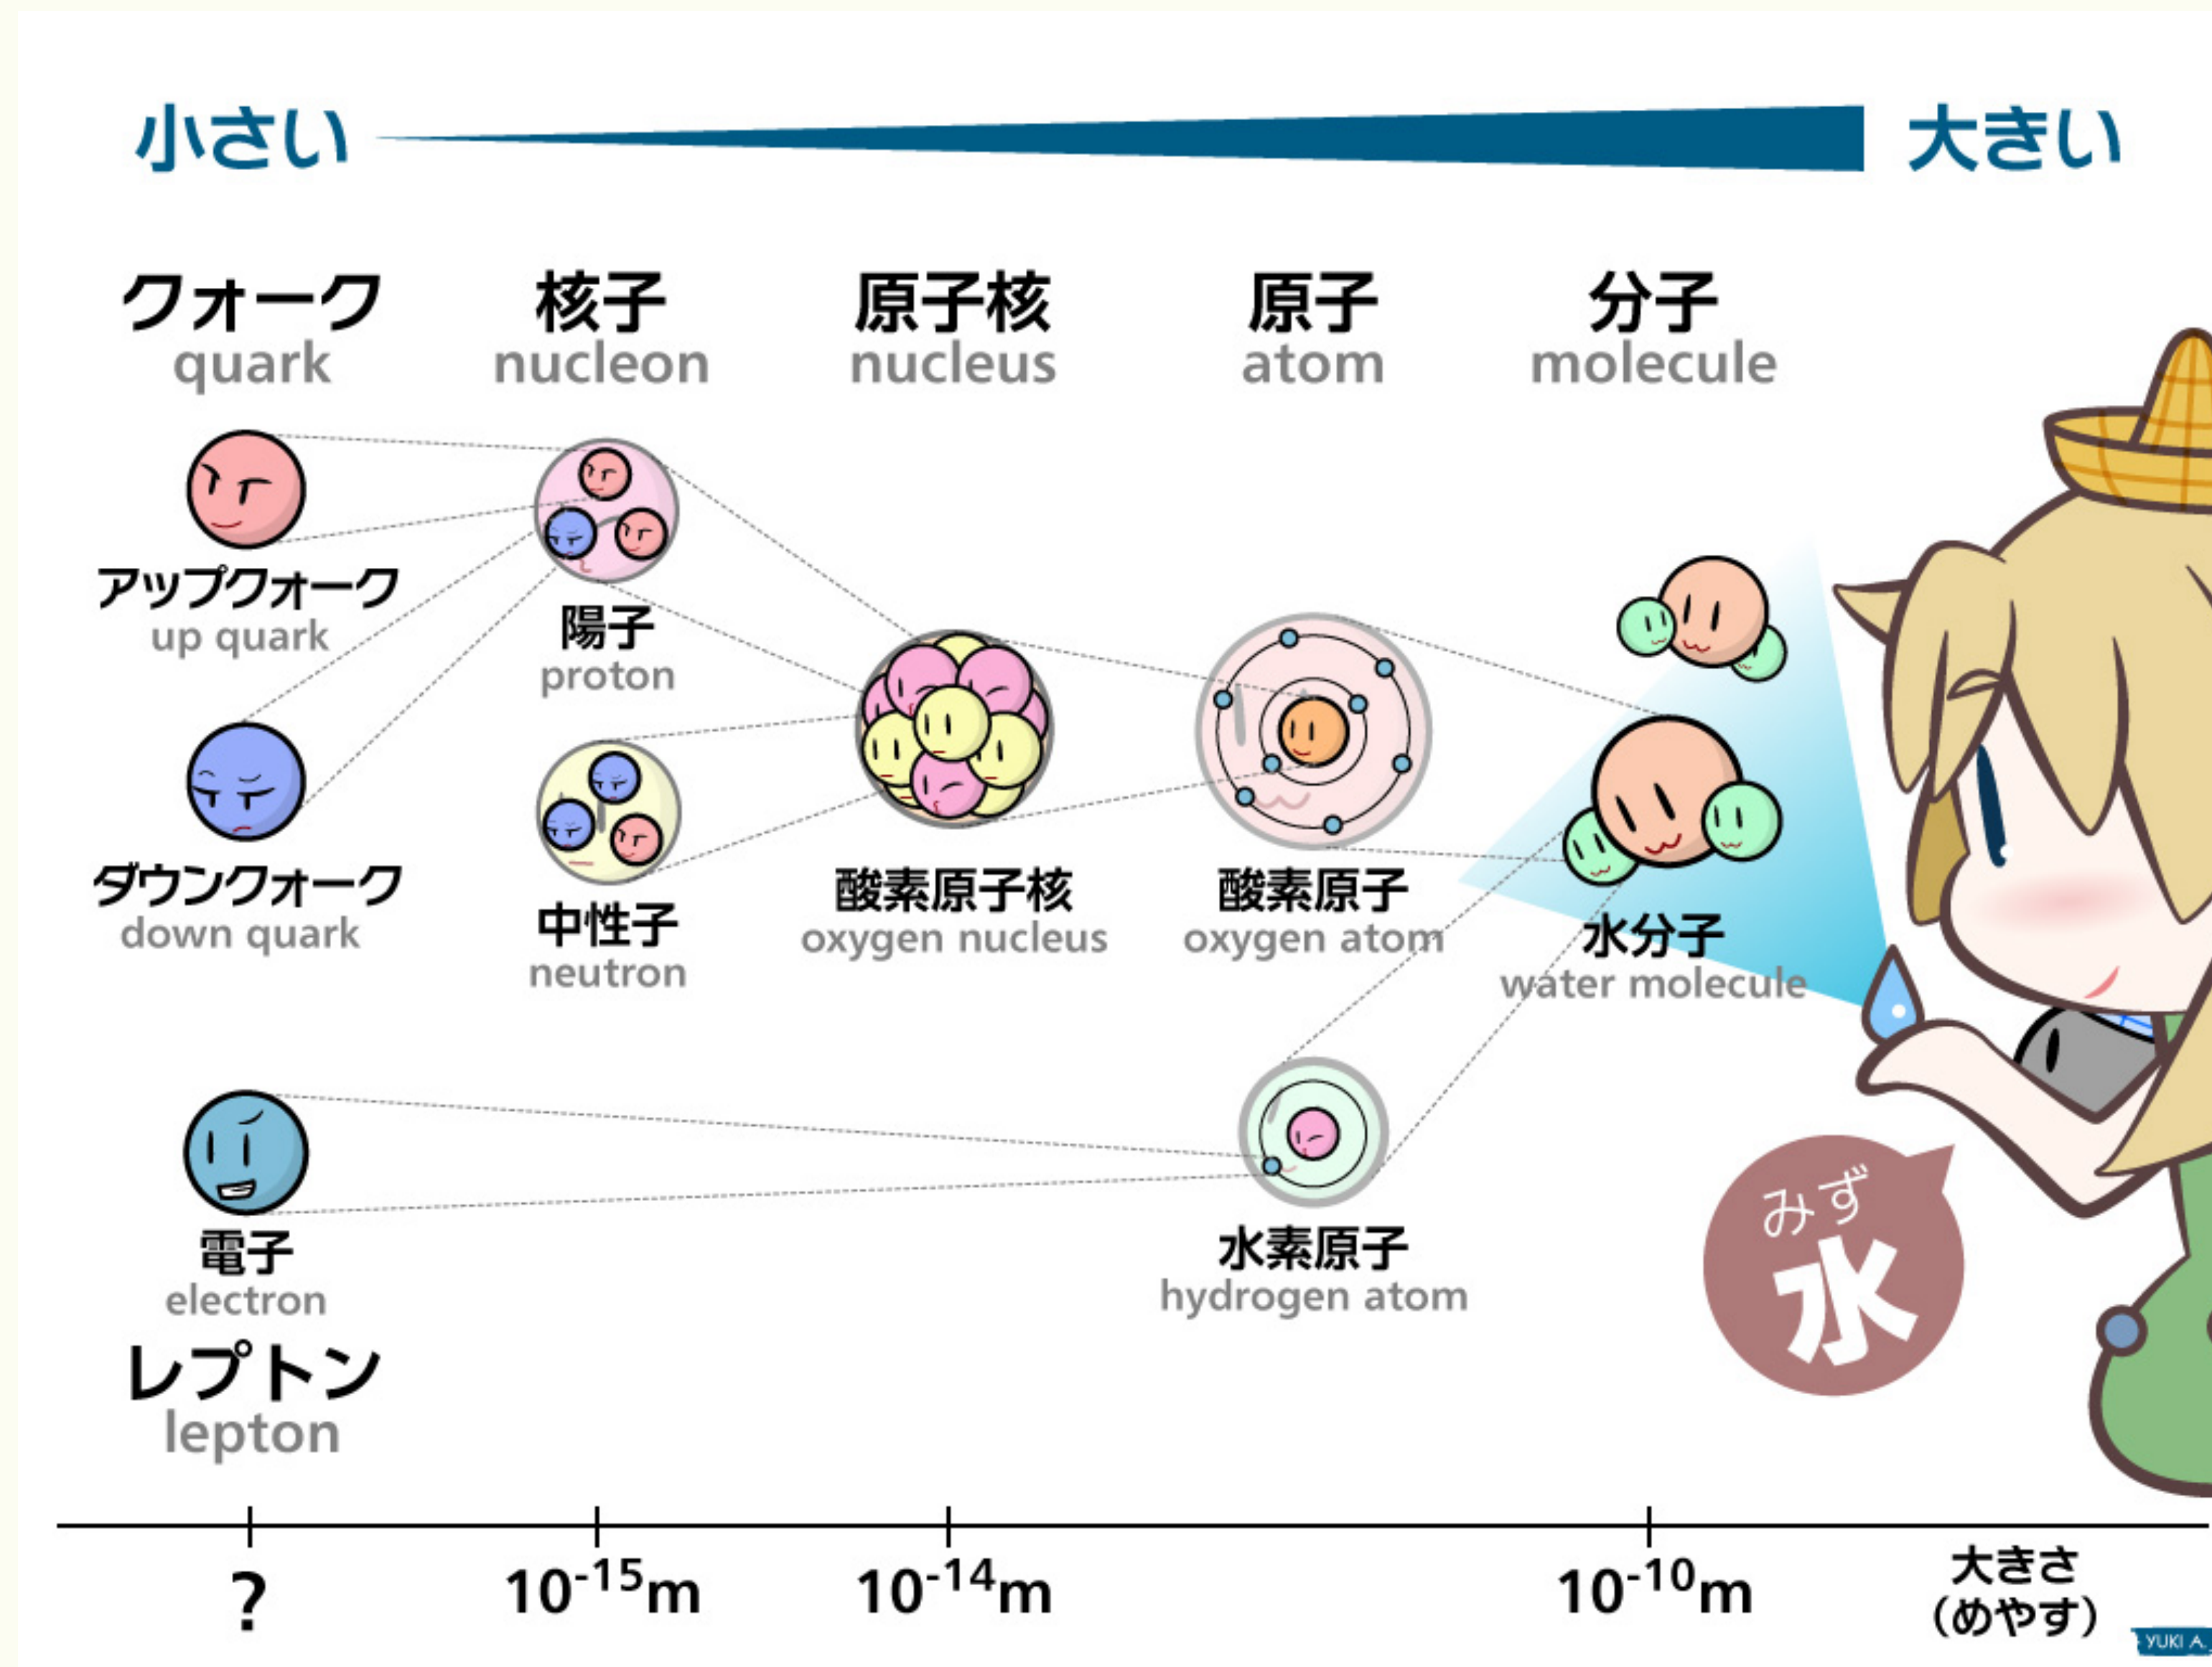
小さい

大きい

クォーク
quark

核子
nucleon

原子核
nucleus

原子
atom

分子
molecule

アップクォーク
up quark

陽子
proton

ダウンクォーク
down quark

中性子
neutron

酸素原子核
oxygen nucleus

酸素原子
oxygen atom

水分子
water molecule

電子
electron

水素原子
hydrogen atom

みず
水

レプトン
lepton

?

$10^{-15}$m

$10^{-14}$m

$10^{-10}$m

大きさ
(めやす)

YUKI A.